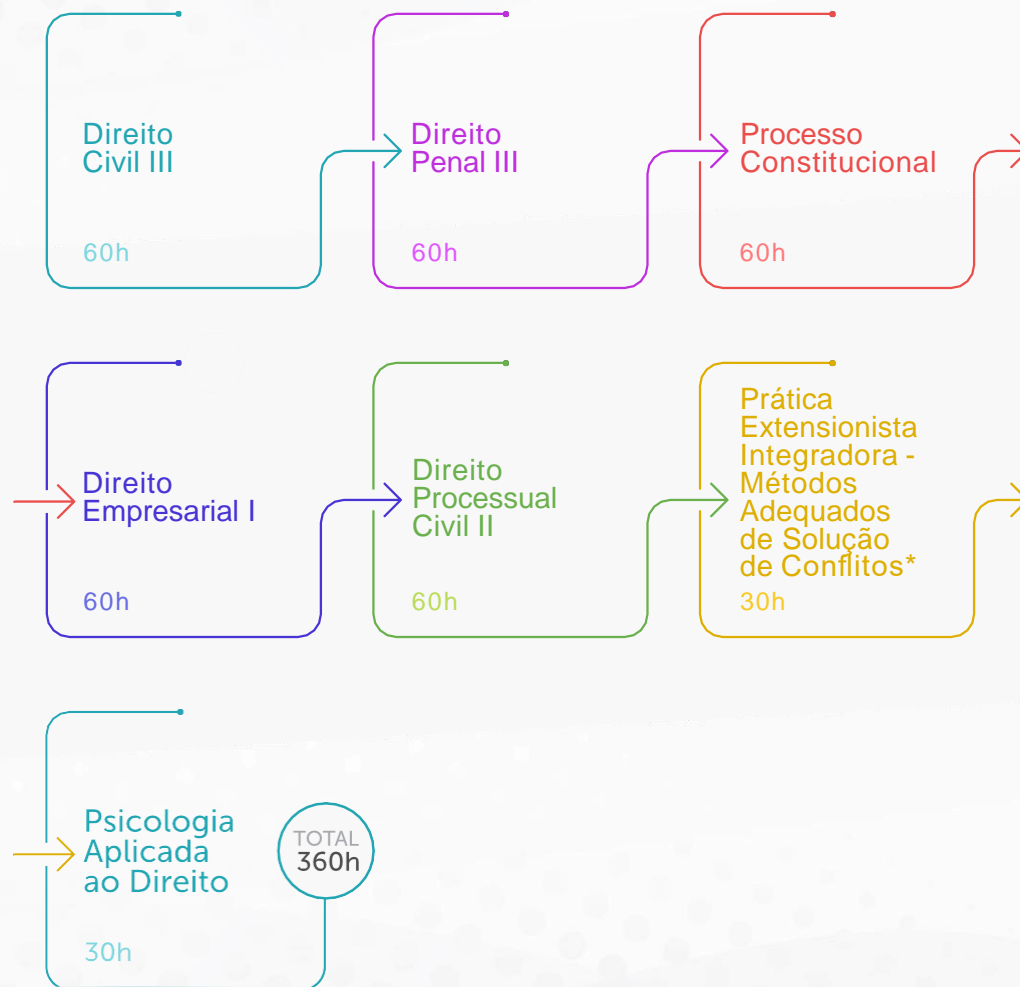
Direito Civil III

60h

Direito Penal III

60h

Processo Constitucional

60h

Direito Empresarial I

60h

Direito Processual Civil II

60h

Prática Extensionista Integradora - Métodos Adequados de Solução de Conflitos*

30h

Psicologia Aplicada ao Direito

30h

TOTAL 360h